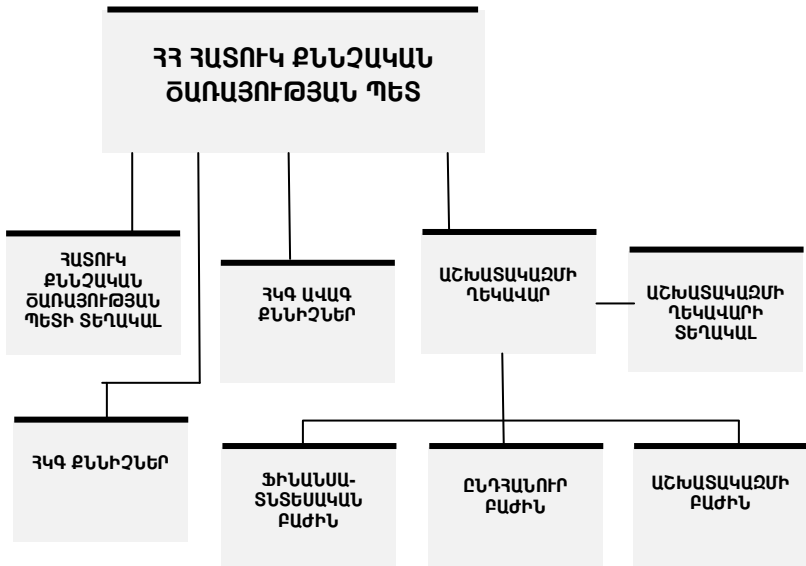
ՀՀ ՀԱՏՈՒԿ ՔՆՆՉԱԿԱՆ ԾԱՌԱՅՈՒԹՅԱՆ ՊԵՏ

ՀԱՏՈՒԿ ՔՆՆՉԱԿԱՆ ԾԱՌԱՅՈՒԹՅԱՆ ՊԵՏԻ ՏԵՂԱԿԱԼ

ՀԿԳ ԱՎԱԳ ՔՆՆԻՉՆԵՐ

ԱՇԽԱՏԱԿԱԶՄԻ ՂԵԿԱՎԱՐ

ԱՇԽԱՏԱԿԱԶՄԻ ՂԵԿԱՎԱՐԻ ՏԵՂԱԿԱԼ

ՀԿԳ ՔՆՆԻՉՆԵՐ

ՖԻՆԱՆՍԱ-ՏՆՏԵՍԱԿԱՆ ԲԱԺԻՆ

ԸՆԴՀԱՆՈՒՐ ԲԱԺԻՆ

ԱՇԽԱՏԱԿԱԶՄԻ ԲԱԺԻՆ